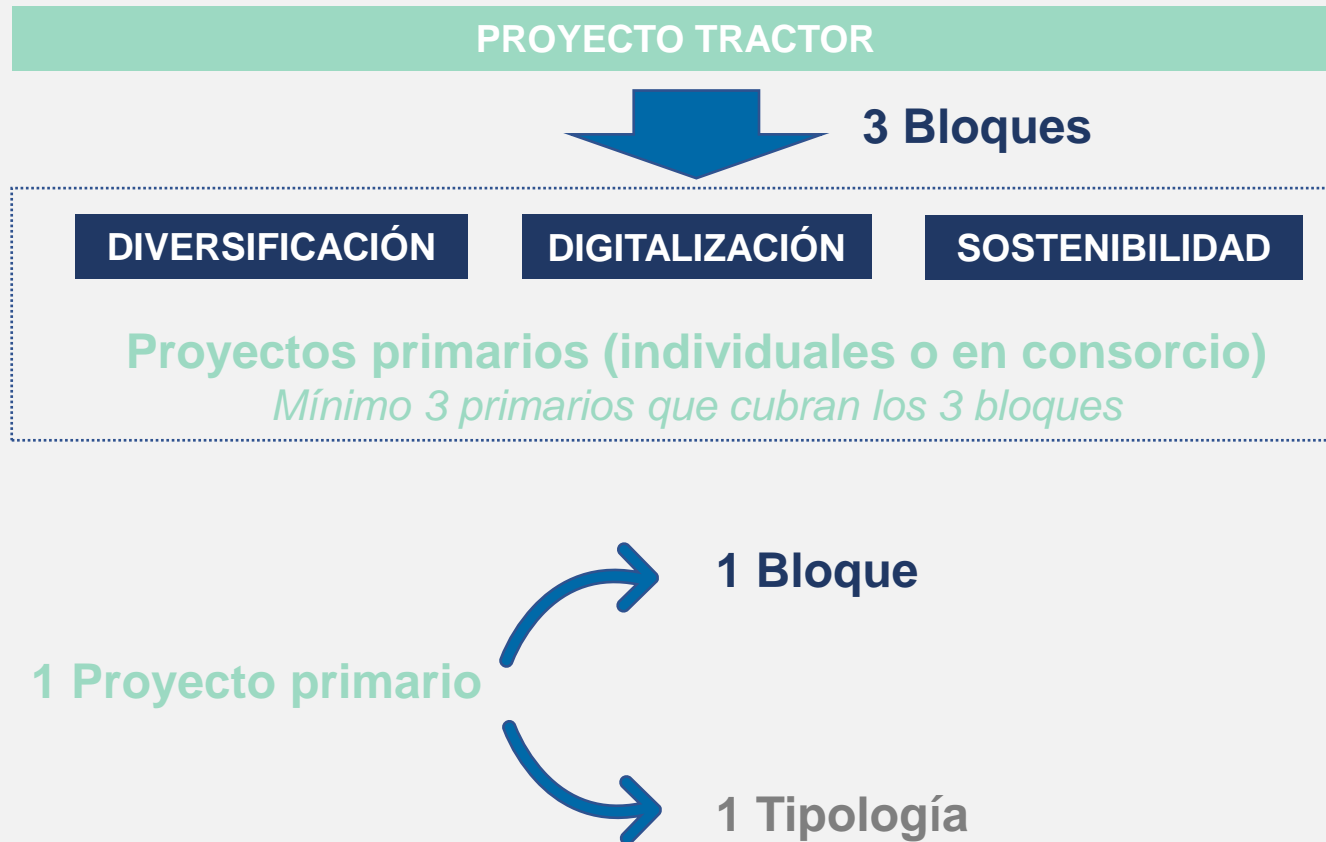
PROYECTO TRACTOR

3 Bloques

DIVERSIFICACIÓN

DIGITALIZACIÓN

SOSTENIBILIDAD

Proyectos primarios (individuales o en consorcio)
Mínimo 3 primarios que cubran los 3 bloques

1 Bloque

1 Proyecto primario

1 Tipología